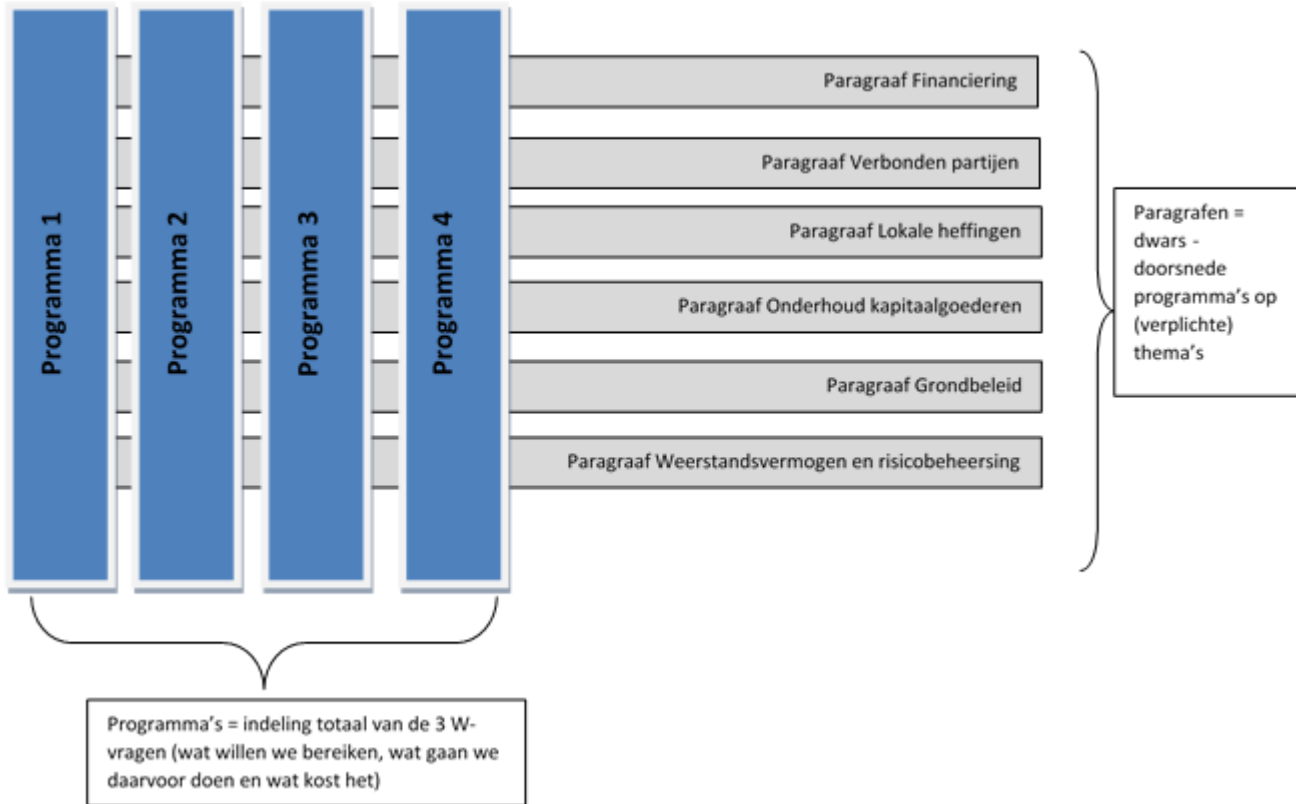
Programma 1

Programma 2

Programma 3

Programma 4

Paragraaf Financiering

Paragraaf Verbonden partijen

Paragraaf Lokale heffingen

Paragraaf Onderhoud kapitaalgoederen

Paragraaf Grondbeleid

Paragraaf Weerstandsvermogen en risicobeheersing

Paragrafen = dwars - doorsnede programma's op (verplichte) thema's

Programma's = indeling totaal van de 3 W-vragen (wat willen we bereiken, wat gaan we daarvoor doen en wat kost het)